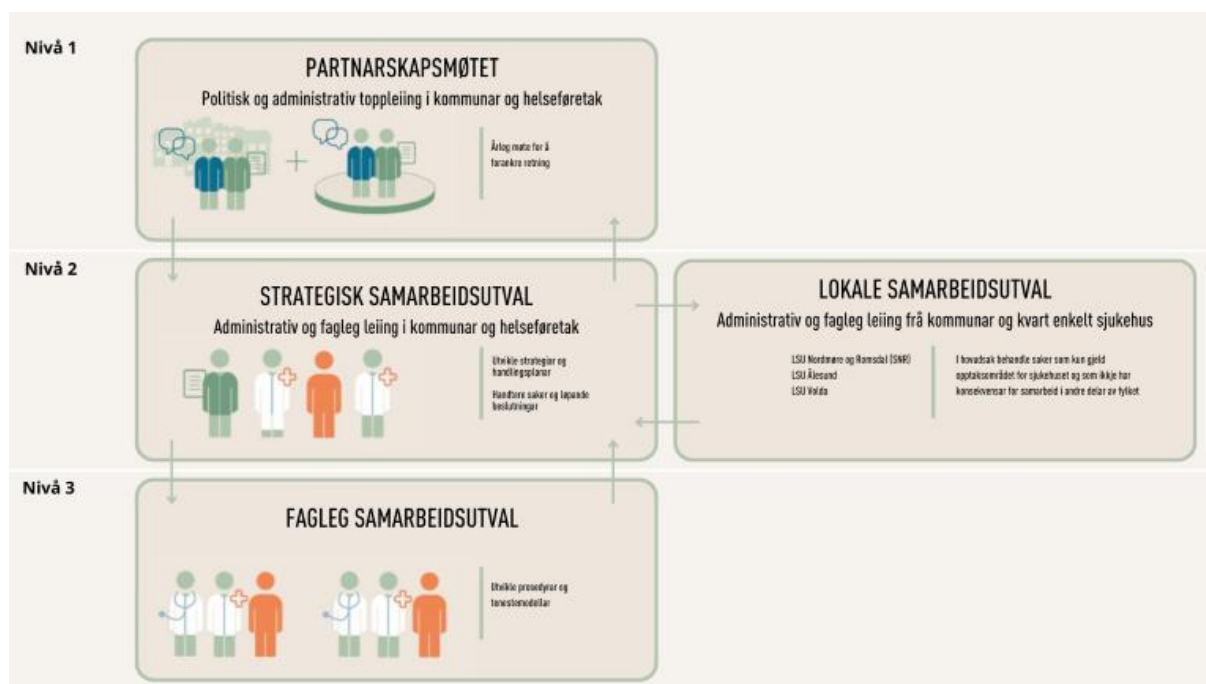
Nivå 1

PARTNARSKAPSMØTET

Politisk og administrativ toppleiing i kommunar og helseføretak

Årleg møte for å forankre retning

Nivå 2

STRATEGISK SAMARBEIDSUTVAL

Administrativ og fagleg leiing i kommunar og helseføretak

Utvikle strategiar og handlingsplanar

Handtere saker og løpande beslutningar

LOKALE SAMARBEIDSUTVAL

Administrativ og fagleg leiing frå kommunar og kvart enkelt sjukehus

LSU Nordmøre og Romsdal (SNR)
LSU Ålesund
LSU Volda

I hovudsak behandle saker som kun gjeld opptaksområdet for sjukehuset og som ikkje har konsekvensar for samarbeid i andre delar av fylket

Nivå 3

FAGLEG SAMARBEIDSUTVAL

Utvikle prosedyrar og tenestemodellar